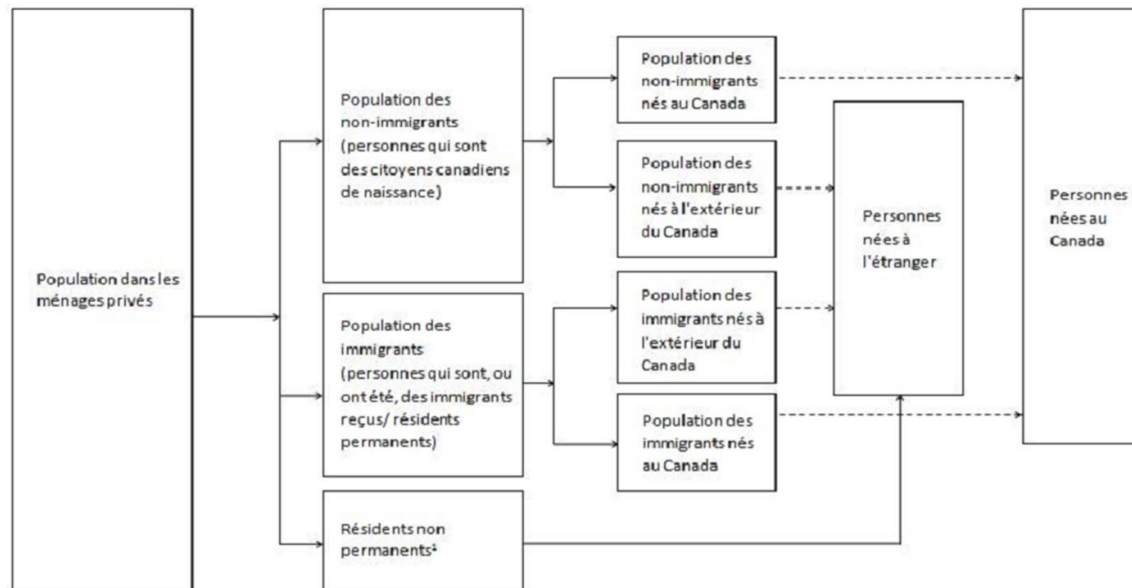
Population dans les ménages privés

Population des non-immigrants (personnes qui sont des citoyens canadiens de naissance)

Population des immigrants (personnes qui sont, ou ont été, des immigrants reçus/ résidents permanents)

Résidents non permanents$^1$

Population des non-immigrants nés au Canada

Population des non-immigrants nés à l'extérieur du Canada

Population des immigrants nés à l'extérieur du Canada

Population des immigrants nés au Canada

Personnes nées à l'étranger

Personnes nées au Canada